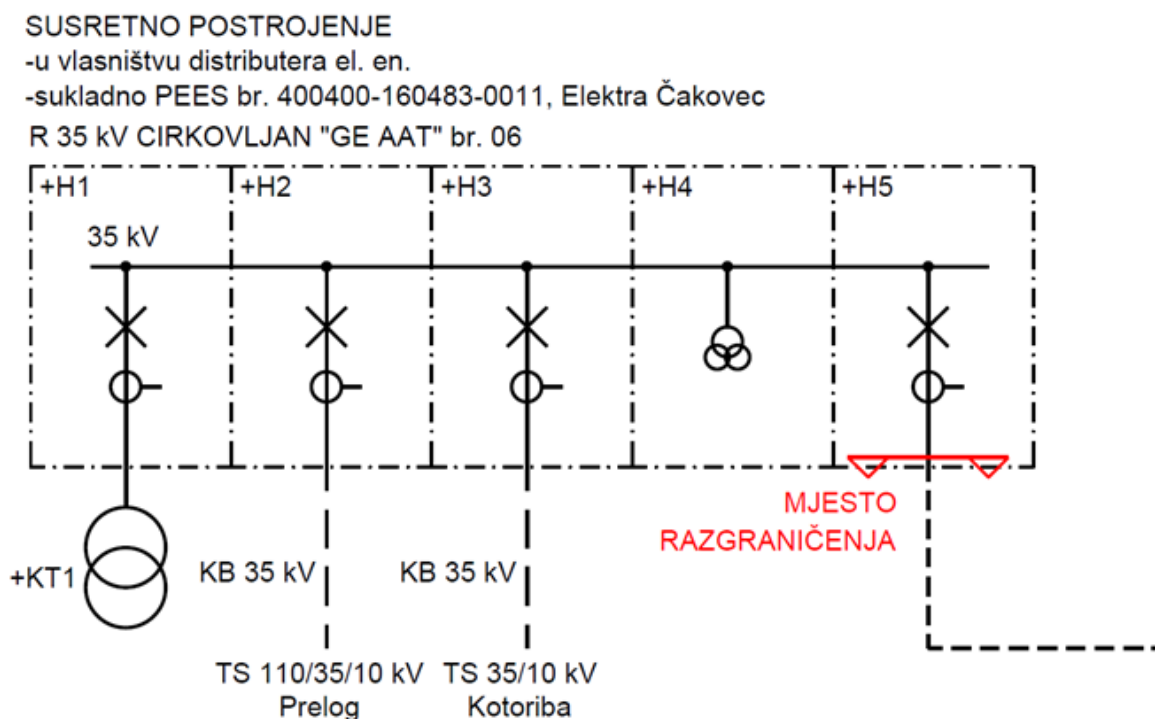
SUSRETNO POSTROJENJE
-u vlasništvu distributera el. en.
-sukladno PEES br. 400400-160483-0011, Elektra Čakovec
R 35 kV CIRKOVLJAN "GE AAT" br. 06

+H1
+H2
+H3
+H4
+H5

35 kV

MJESTO RAZGRANIČENJA

+KT1

KB 35 kV

KB 35 kV

TS 110/35/10 kV Prelog

TS 35/10 kV Kotoriba